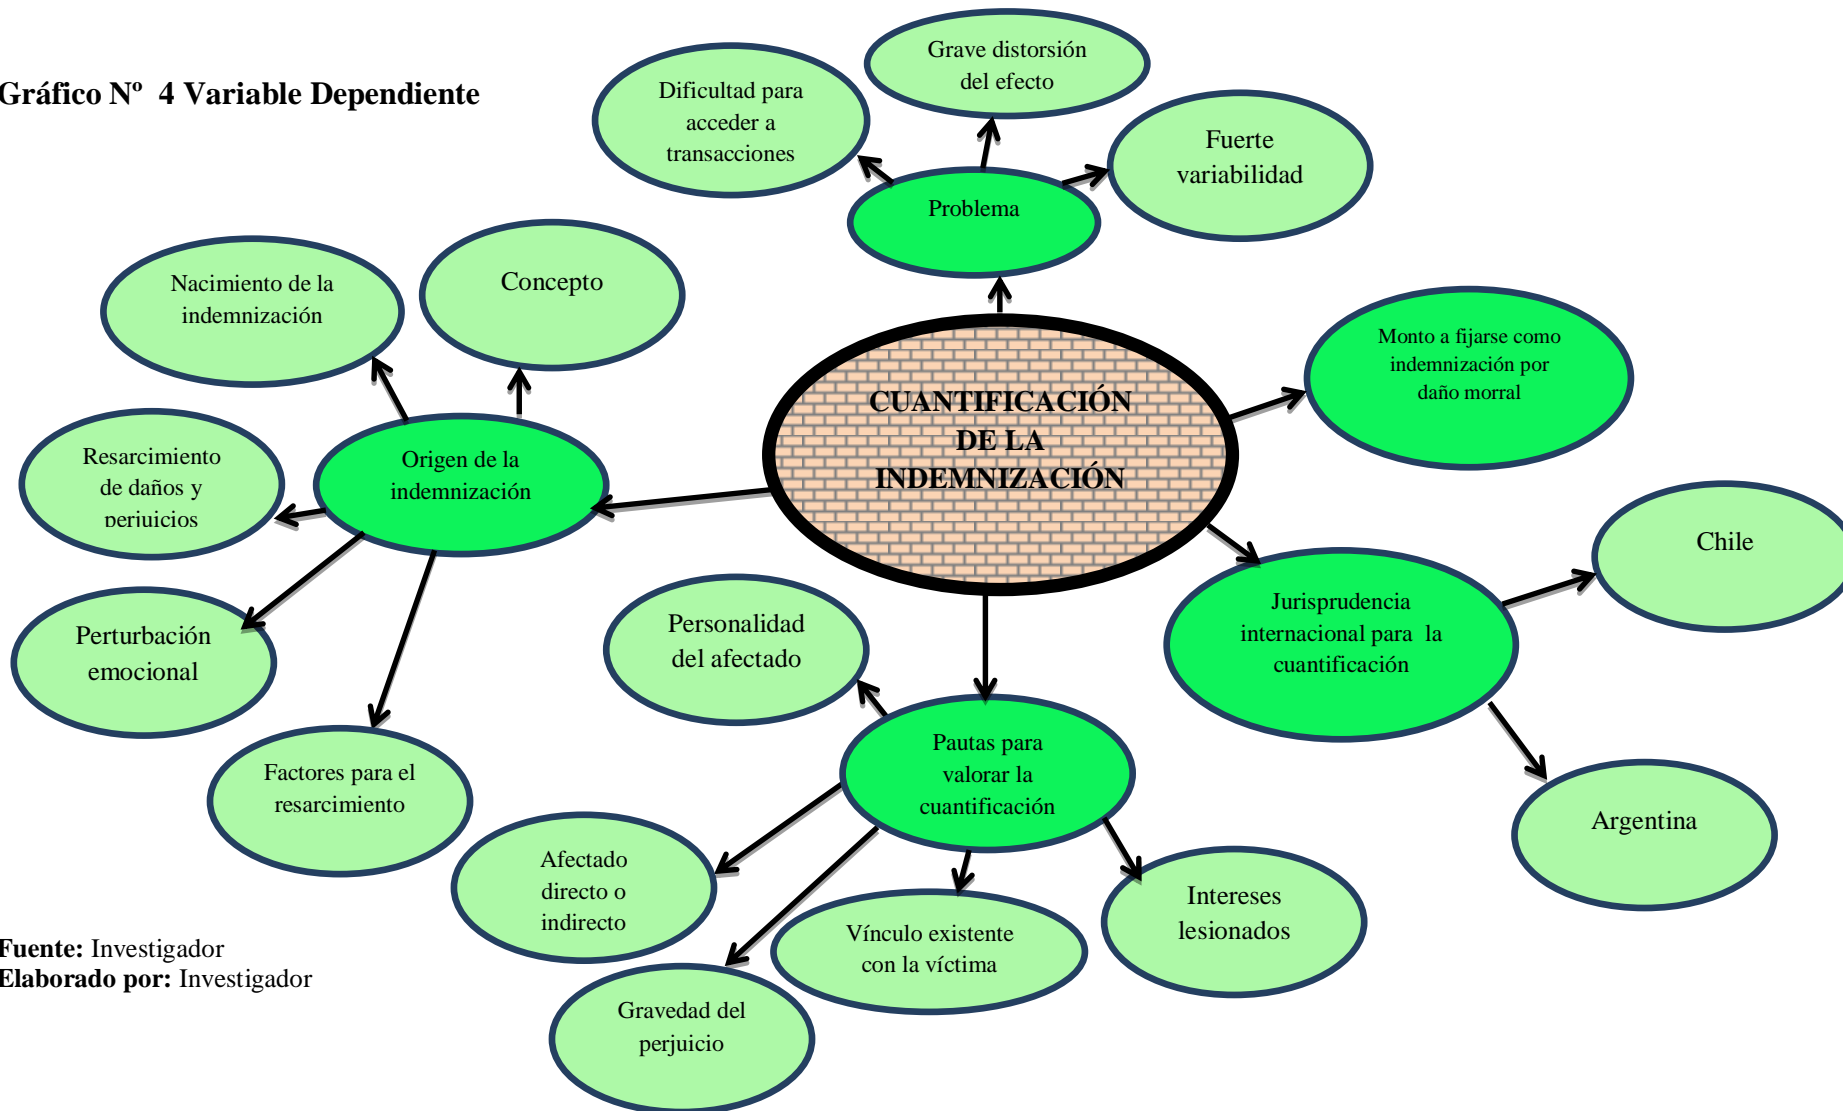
Gráfico Nº 4 Variable Dependiente

CUANTIFICACIÓN DE LA INDEMNIZACIÓN

Problema

Dificultad para acceder a transacciones

Grave distorsión del efecto

Fuerte variabilidad

Monto a fijarse como indemnización por daño morral

Jurisprudencia internacional para la cuantificación

Chile

Argentina

Pautas para valorar la cuantificación

Personalidad del afectado

Intereses lesionados

Vínculo existente con la víctima

Afectado directo o indirecto

Gravedad del perjuicio

Origen de la indemnización

Nacimiento de la indemnización

Concepto

Resarcimiento de daños y perjuicios

Perturbación emocional

Factores para el resarcimiento

Fuente: Investigador
Elaborado por: Investigador